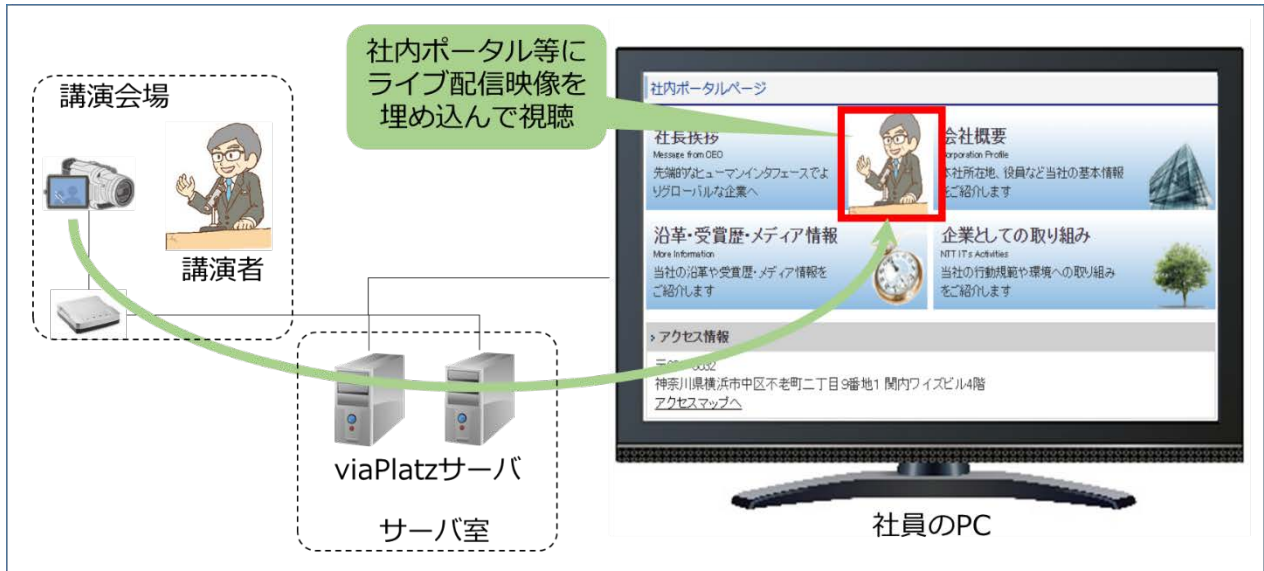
講演会場

講演者

社内ポータル等にライブ配信映像を埋め込んで視聴

社内ポータルページ

社長挨拶
Message from CEO
先端的なヒューマンインタフェースでよりグローバルな企業へ

会社概要
Corporation Profile
本社所在地、役員など当社の基本情報をご紹介します

沿革・受賞歴・メディア情報
More Information
当社の沿革や受賞歴・メディア情報をご紹介します

企業としての取り組み
NTT IT's Activities
当社の行動規範や環境への取り組みをご紹介します

アクセス情報
〒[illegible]0032
神奈川県横浜市中区不老町二丁目9番地1 関内ワイズビル4階
アクセスマップへ

viaPlatzサーバ

サーバ室

社員のPC